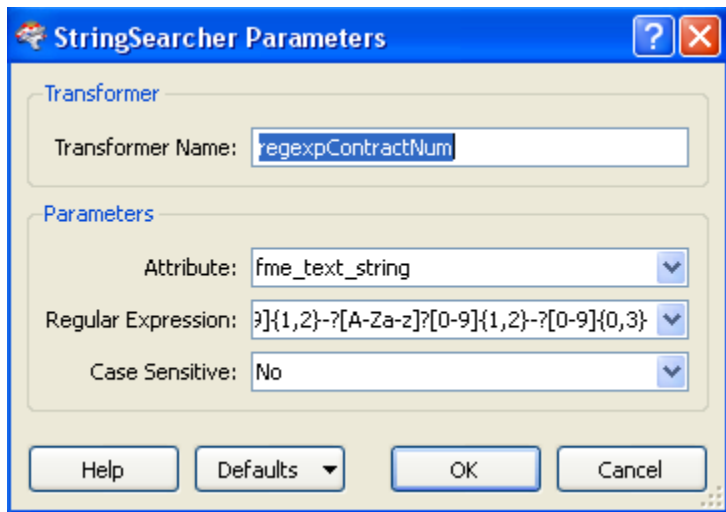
StringSearcher Parameters

Transformer

Transformer Name: regexpContractNum

Parameters

Attribute: fme_text_string

Regular Expression: 9]{1,2}-?[A-Za-z]?[0-9]{1,2}-?[0-9]{0,3}

Case Sensitive: No

Help

Defaults

OK

Cancel